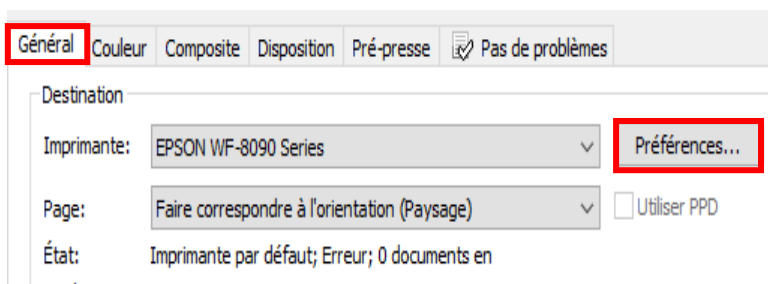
Général Couleur Composite Disposition Pré-presse Pas de problèmes

Destination

Imprimante: EPSON WF-8090 Series Préférences...

Page: Faire correspondre à l'orientation (Paysage) Utiliser PPD

État: Imprimante par défaut; Erreur; 0 documents en